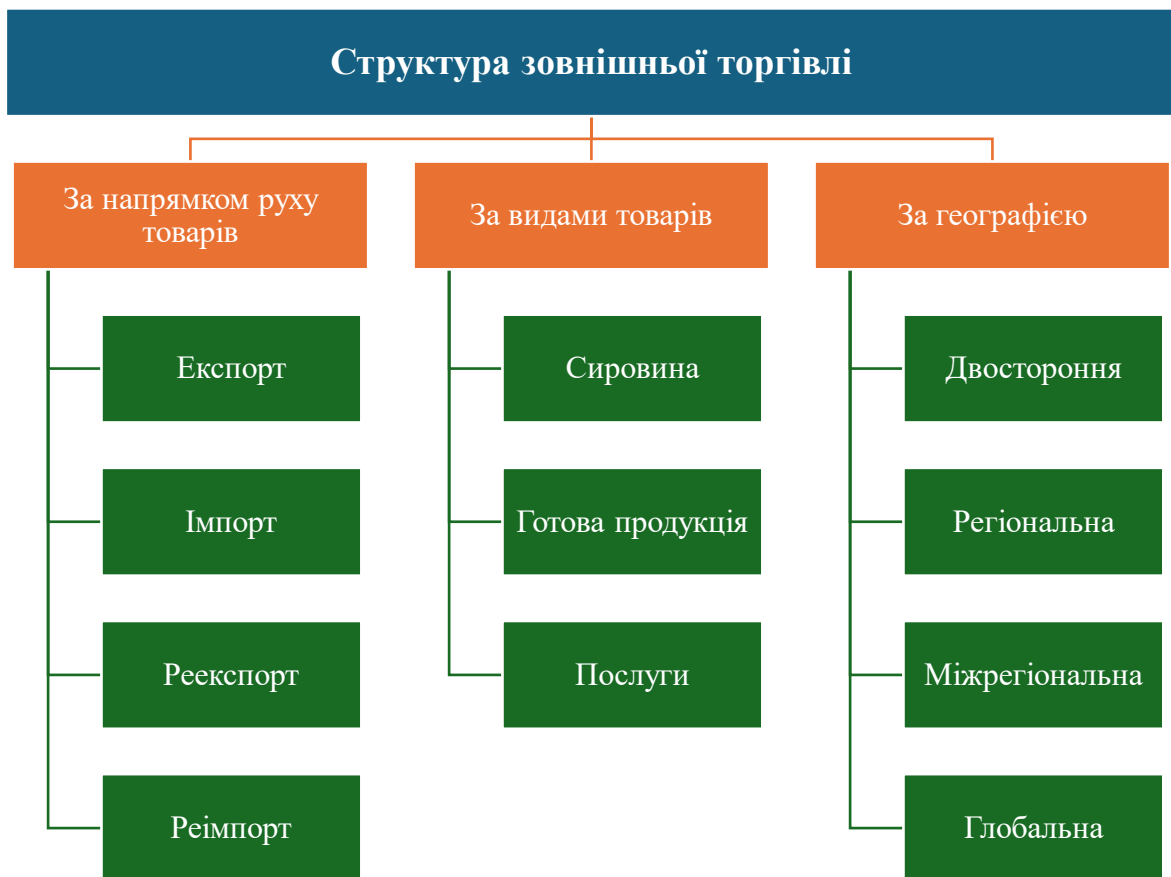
Структура зовнішньої торгівлі

За напрямком руху товарів

Експорт

Імпорт

Реекспорт

Реімпорт

За видами товарів

Сировина

Готова продукція

Послуги

За географією

Двостороння

Регіональна

Міжрегіональна

Глобальна